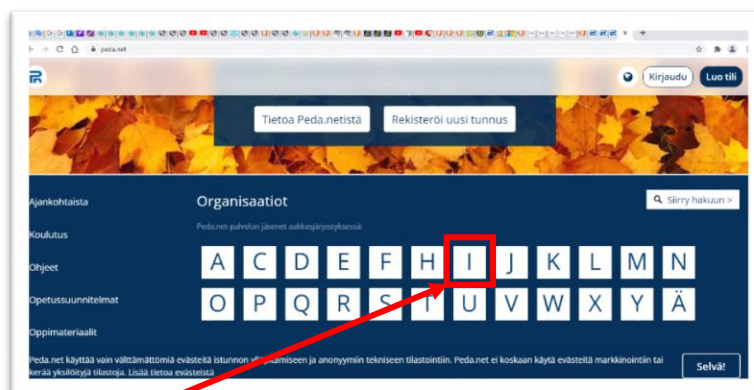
peda.net

Kirjaudu
Luo tili

Tietoa Peda.netistä
Rekisteröi uusi tunnus

Ajankohtaista
Koulutus
Ohjeet
Opetussuunnitelmat
Oppimateriaalit

Organisaatiot

Siirry hakuun >

Peda.net-palvelun jäsenet aakkosjärjestyksessä

| A | C | D | E | F | H | I | J | K | L | M | N |
|---|---|---|---|---|---|---|---|---|---|---|---|
| O | P | Q | R | S | T | U | V | W | X | Y | Ä |

Peda.net käyttää vain välttämättömiä evästeitä istunnon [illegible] ja anonyymiin tekniseen tilastointiin. Peda.net ei koskaan käytä evästeitä markkinointiin tai kerää yksilöityjä tilastoja. Lisää tietoa evästeistä

Selvä!